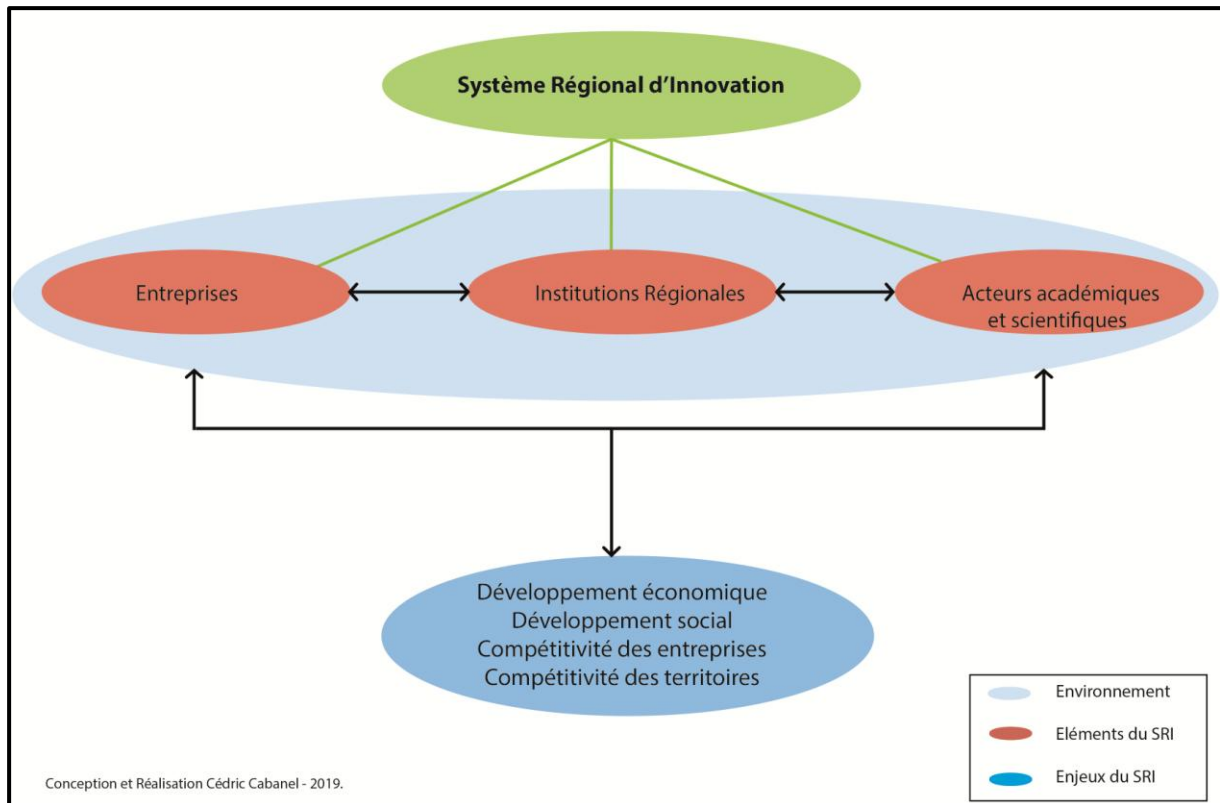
Système Régional d'Innovation

Entreprises

Institutions Régionales

Acteurs académiques et scientifiques

Développement économique
Développement social
Compétitivité des entreprises
Compétitivité des territoires

Environnement

Eléments du SRI

Enjeux du SRI

Conception et Réalisation Cédric Cabanel - 2019.